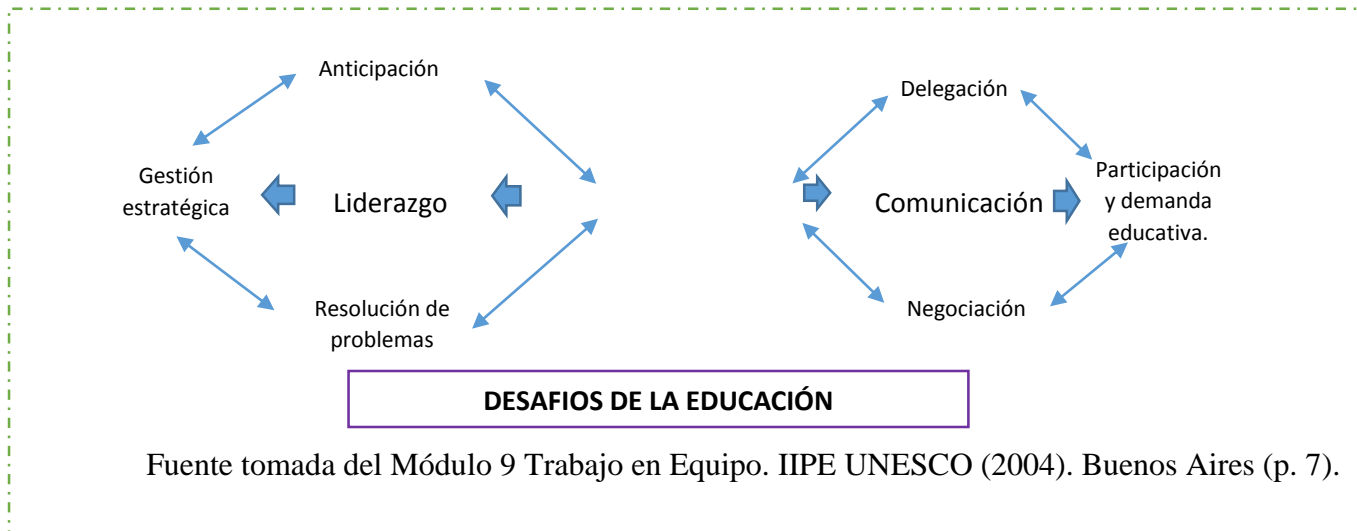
Anticipación

Gestión estratégica

Liderazgo

Resolución de problemas

Delegación

Comunicación

Participación y demanda educativa.

Negociación

DESAFIOS DE LA EDUCACIÓN

Fuente tomada del Módulo 9 Trabajo en Equipo. IIPE UNESCO (2004). Buenos Aires (p. 7).